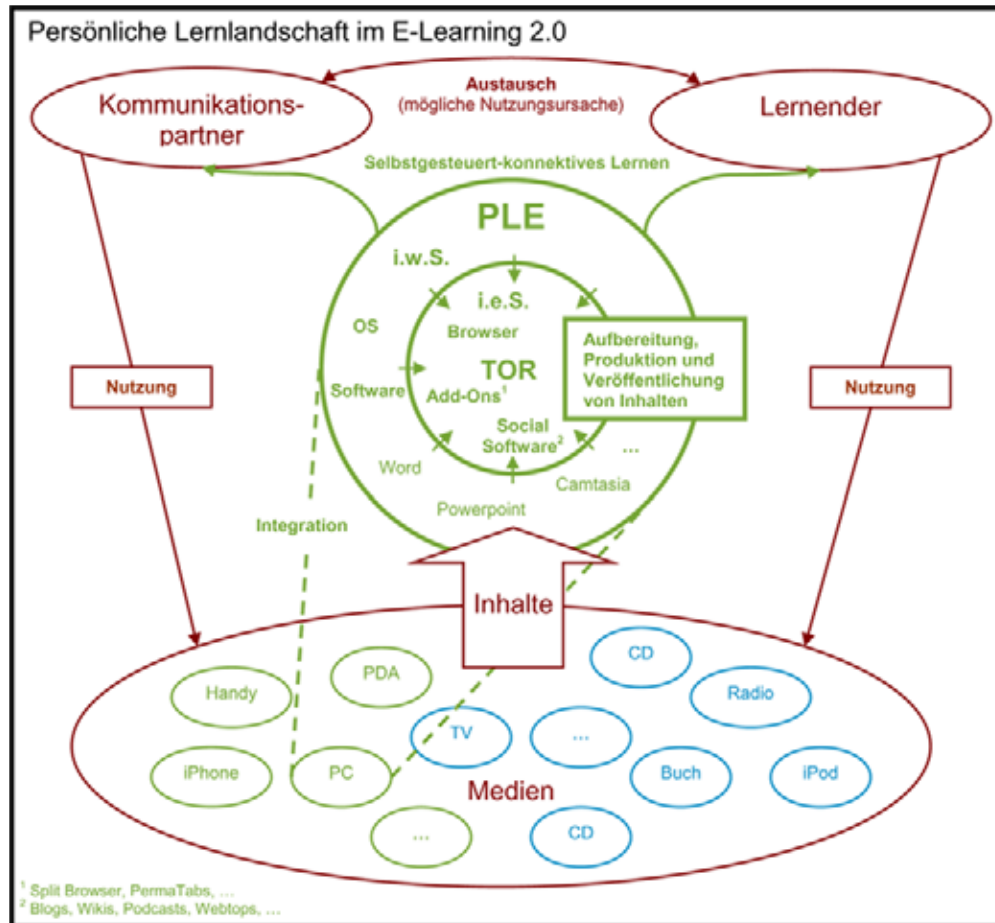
Persönliche Lernlandschaft im E-Learning 2.0

Kommunikationspartner

Austausch
(mögliche Nutzungsursache)

Lernender

Selbstgesteuert-konnektives Lernen

PLE

i.w.S.

i.e.S.

OS

Browser

TOR

Software

Add-Ons$^1$

Social Software$^2$

Aufbereitung, Produktion und Veröffentlichung von Inhalten

Word

...

Camtasia

Powerpoint

Nutzung

Nutzung

Integration

Inhalte

Handy

PDA

CD

Radio

TV

...

iPhone

PC

Buch

iPod

Medien

...

CD

$^1$ Split Browser, PermaTabs, ...
$^2$ Blogs, Wikis, Podcasts, Webtops, ...